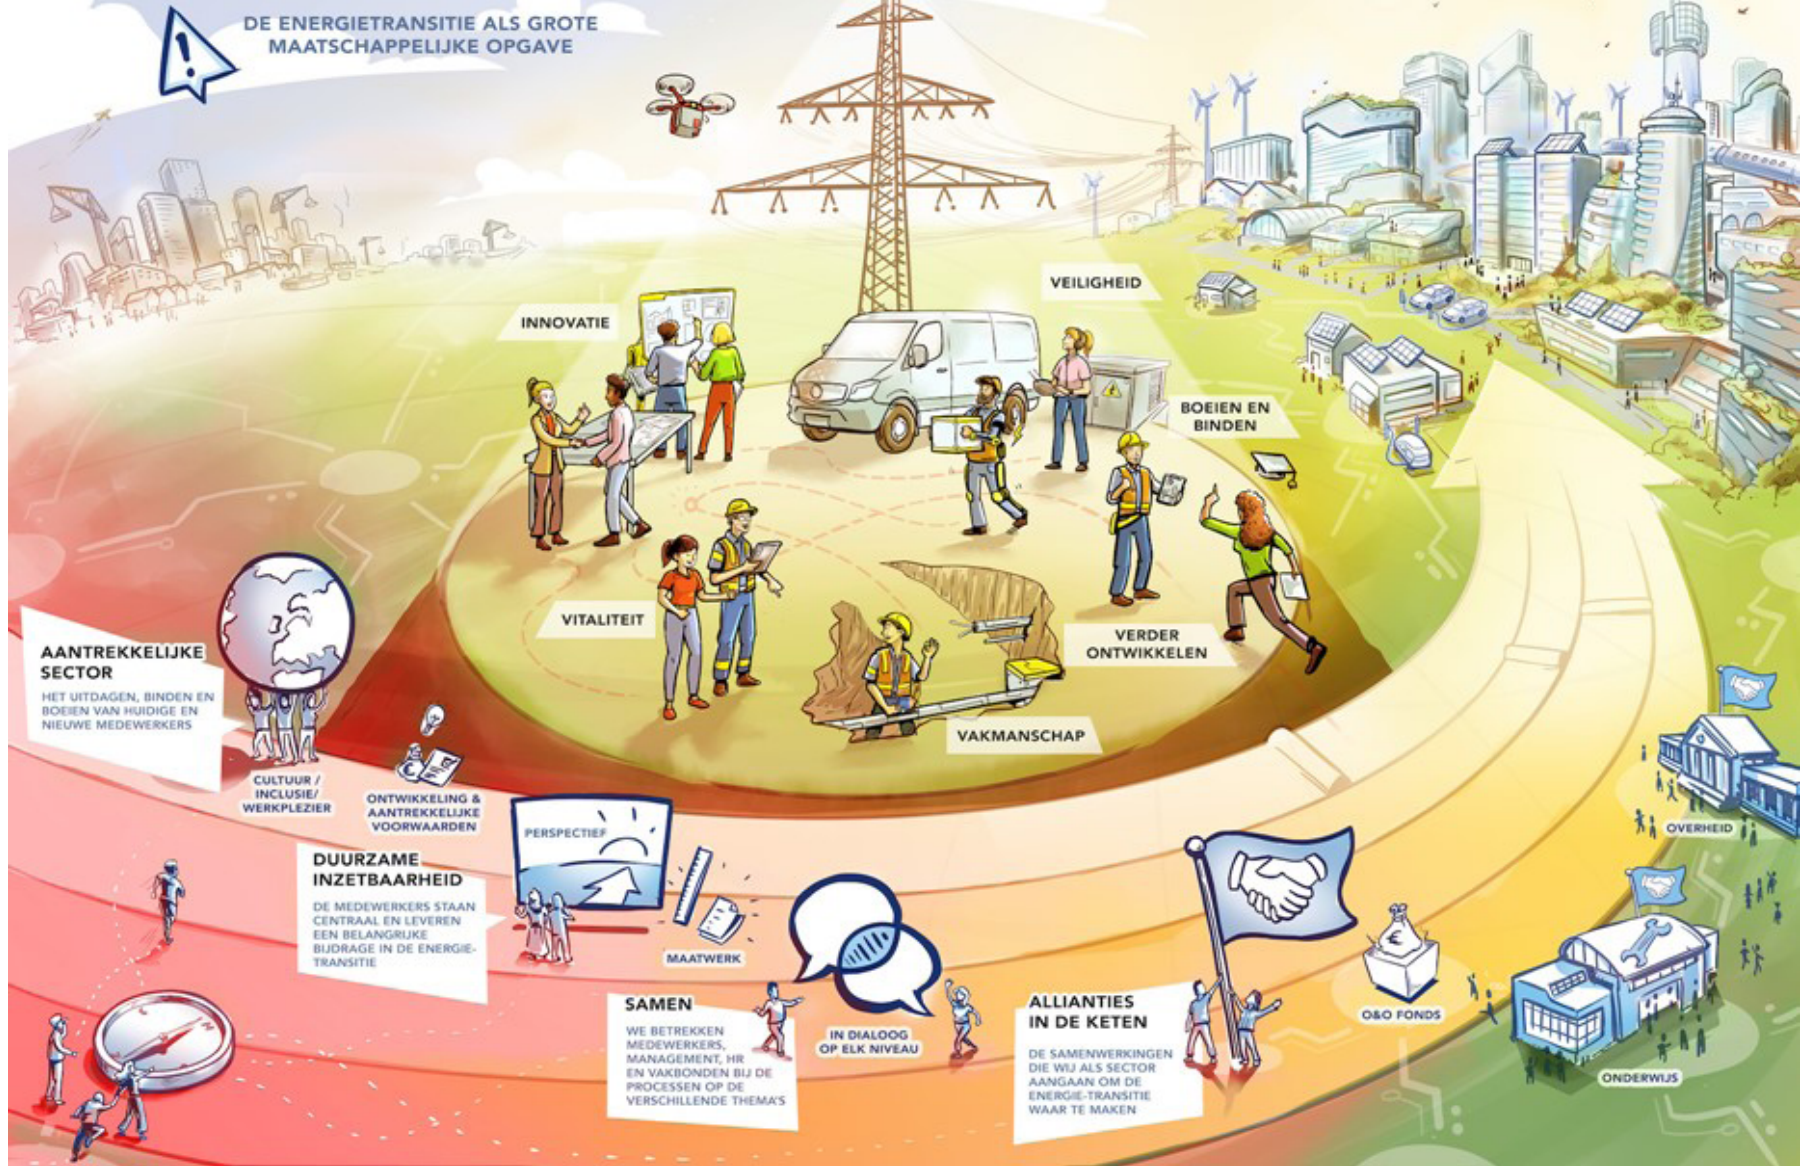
DE ENERGIETRANSITIE ALS GROTE MAATSCHAPPELIJKE OPGAVE

INNOVATIE

VEILIGHEID

BOEIEN EN BINDEN

VITALITEIT

VERDER ONTWIKKELEN

VAKMANSCHAP

AANTREKKELIJKE SECTOR

HET UITDAGEN, BINDEN EN BOEIEN VAN HUIDIGE EN NIEUWE MEDEWERKERS

CULTUUR / INCLUSIE/ WERKPLEZIER

ONTWIKKELING & AANTREKKELIJKE VOORWAARDEN

PERSPECTIEF

DUURZAME INZETBAARHEID

DE MEDEWERKERS STAAN CENTRAAL EN LEVEREN EEN BELANGRIJKE BIJDRAGE IN DE ENERGIE-TRANSITIE

MAATWERK

SAMEN

WE BETREKKEN MEDEWERKERS, MANAGEMENT, HR EN VAKBONDEN BIJ DE PROCESSEN OP DE VERSCHILLENDE THEMA'S

IN DIALOOG OP ELK NIVEAU

ALLIANTIES IN DE KETEN

DE SAMENWERKINGEN DIE WIJ ALS SECTOR AANGAAN OM DE ENERGIE-TRANSITIE WAAR TE MAKEN

O&O FONDS

OVERHEID

ONDERWIJS